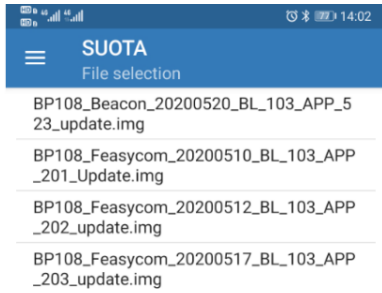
14:02

SUOTA
File selection

BP108_Beacon_20200520_BL_103_APP_523_update.img

BP108_Feasycom_20200510_BL_103_APP_201_Update.img

BP108_Feasycom_20200512_BL_103_APP_202_update.img

BP108_Feasycom_20200517_BL_103_APP_203_update.img